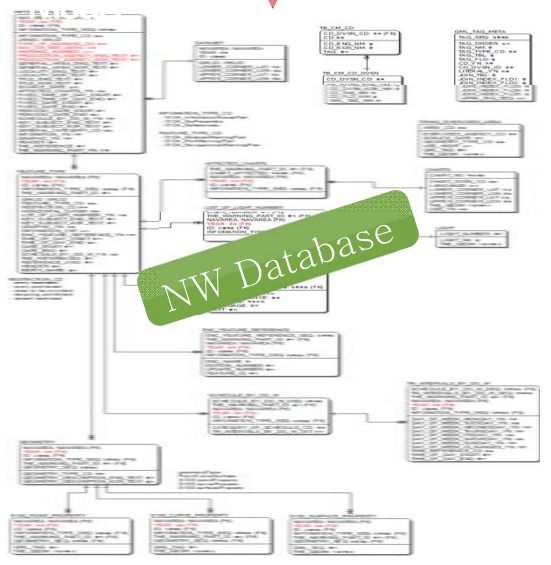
NW Database

TB_CM_CD
CD_DVSN_CD
CD
CD_ENG_NM
CD_KOR_NM
TAG

TB_CM_CD_DVSN
CD_DVSN_CD

GML_TAG_META
TAG_SEQ
TAG_ORDER
TAG_NM
TAG_TYPE_CD
TAG_TBL
TAG_FLD
CD_YN
CD_DVSN_ID
LITERAL_YN
XML_TBL
JOIN_INDEX_FLD1
JOIN_INDEX_FLD2

THE_WARNING_PART_ID
NAVAREA_NAVAREA
ID
INFORMATION_TYPE

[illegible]